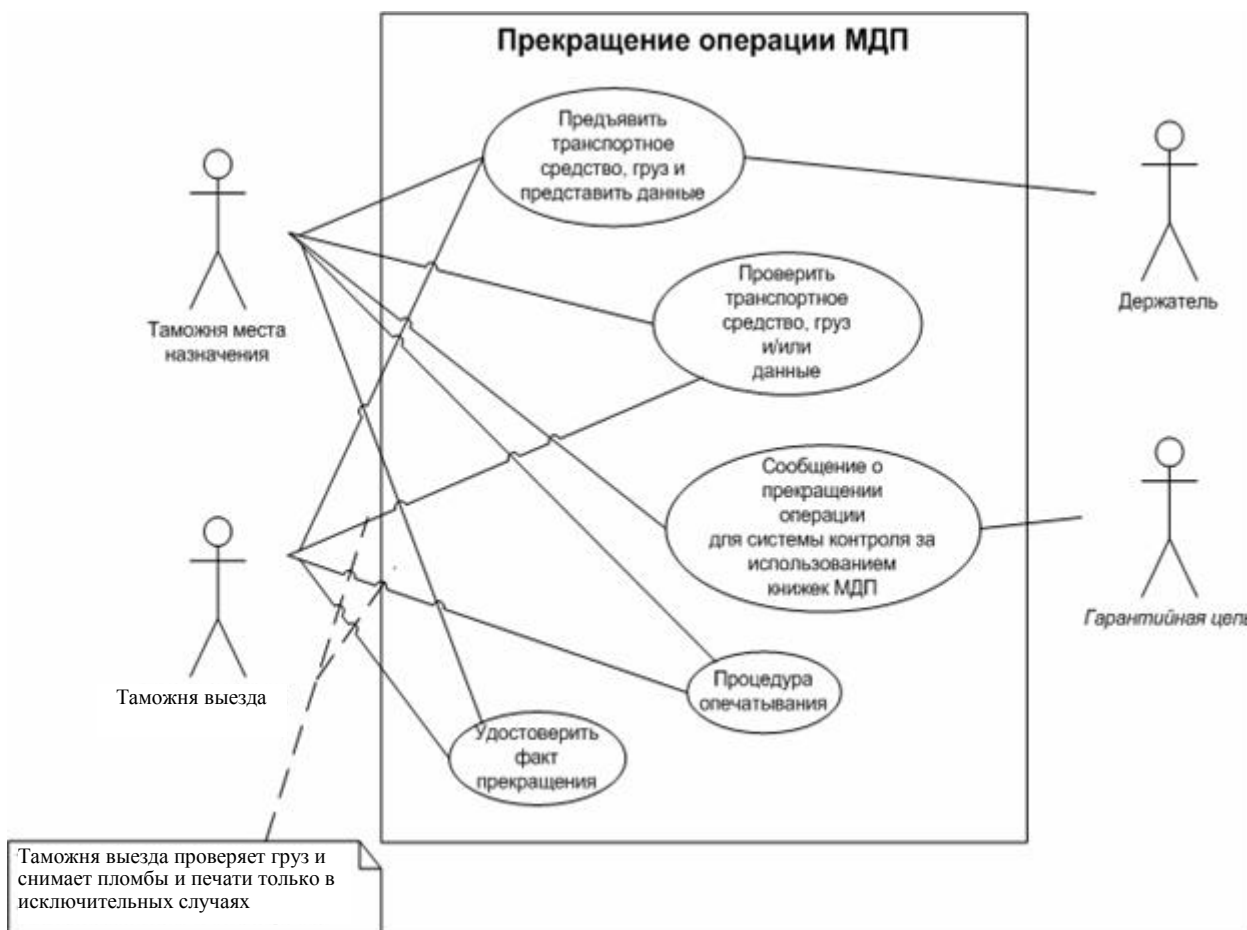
Прекращение операции МДП

Предъявить транспортное средство, груз и представить данные

Таможня места назначения

Держатель

Проверить транспортное средство, груз и/или данные

Сообщение о прекращении операции для системы контроля за использованием книжек МДП

Гарантийная цепь

Таможня выезда

Процедура опечатывания

Удостоверить факт прекращения

Таможня выезда проверяет груз и снимает пломбы и печати только в исключительных случаях